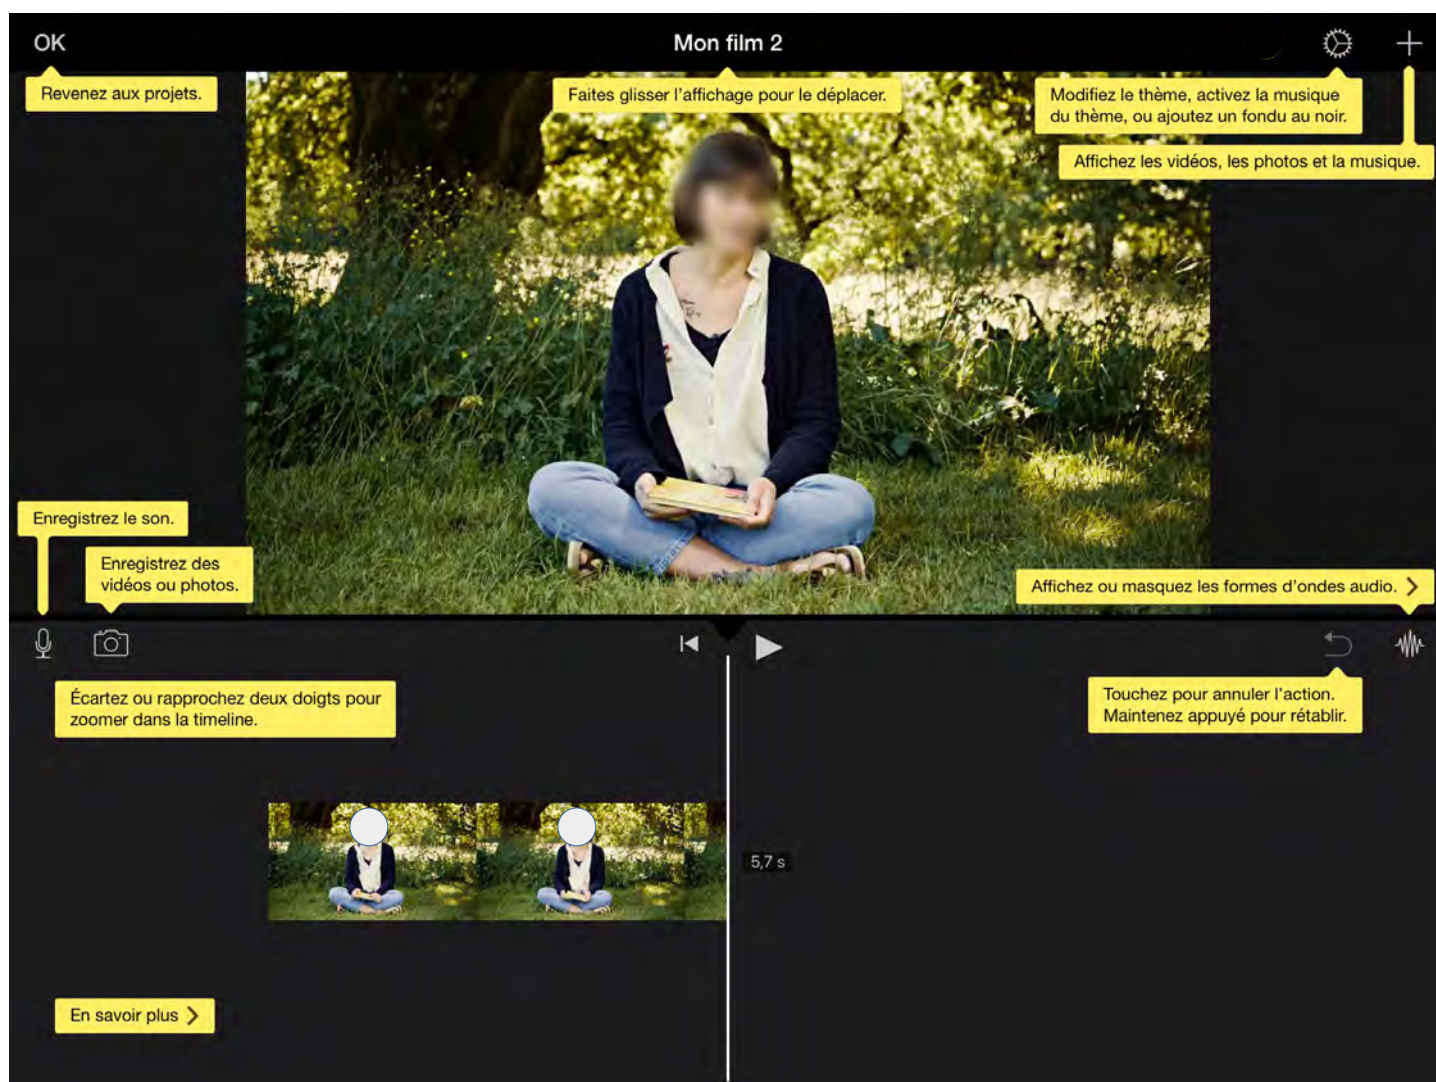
OK

Mon film 2

Revenez aux projets.

Faites glisser l'affichage pour le déplacer.

Modifiez le thème, activez la musique du thème, ou ajoutez un fondu au noir.

Affichez les vidéos, les photos et la musique.

Enregistrez le son.

Enregistrez des vidéos ou photos.

Affichez ou masquez les formes d'ondes audio. >

Écartez ou rapprochez deux doigts pour zoomer dans la timeline.

Touchez pour annuler l'action. Maintenez appuyé pour rétablir.

5,7 s

En savoir plus >